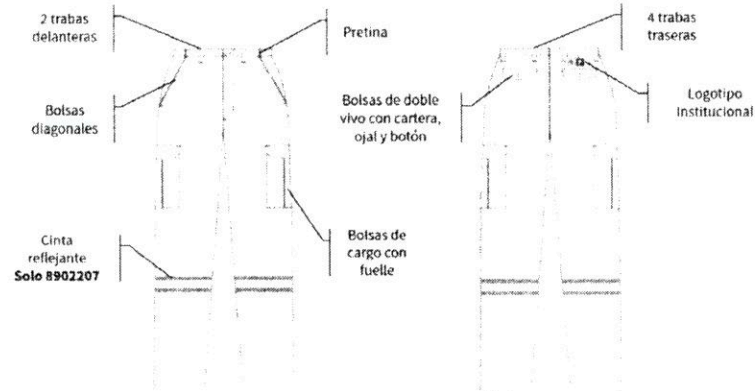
2 trabas delanteras

Pretina

4 trabas traseras

Bolsas diagonales

Bolsas de doble vivo con cartera, ojal y botón

Logotipo Institucional

Cinta reflejante
**Solo 8902207**

Bolsas de cargo con fuelle